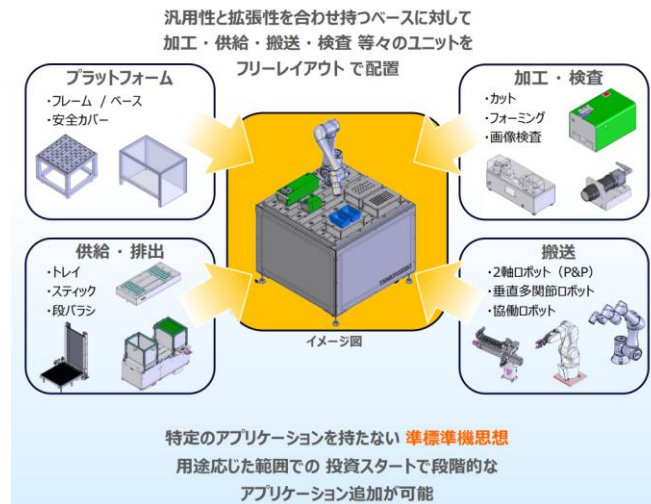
汎用性と拡張性を合わせ持つベースに対して
加工・供給・搬送・検査 等々のユニットを
フリーレイアウト で配置

プラットフォーム
・フレーム / ベース
・安全カバー

加工・検査
・カット
・フォーミング
・画像検査

供給・排出
・トレイ
・スティック
・段バラシ

搬送
・2軸ロボット（P&P）
・垂直多関節ロボット
・協働ロボット

イメージ図

特定のアプリケーションを持たない 準標準機思想
用途応じた範囲での 投資スタートで段階的な
アプリケーション追加が可能